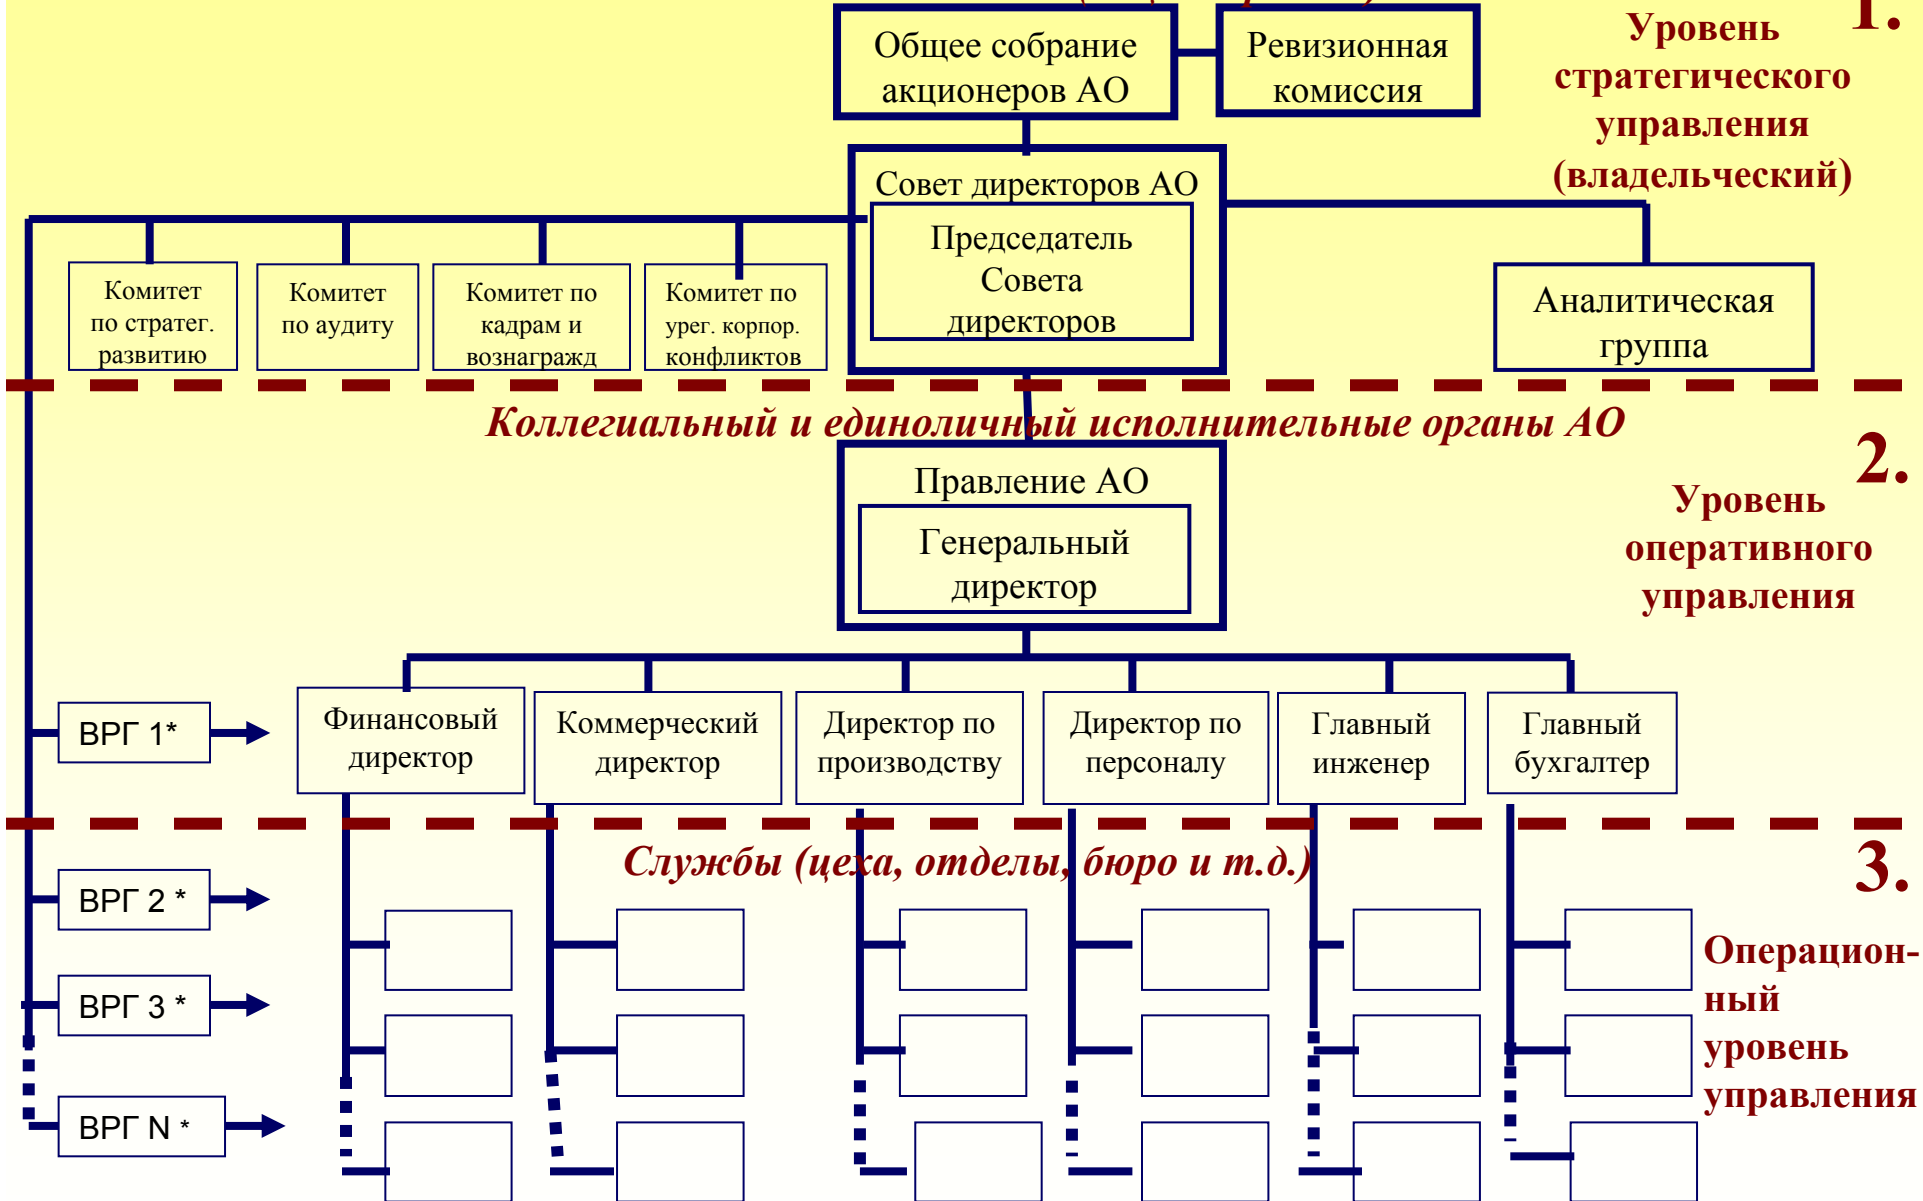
Общее собрание акционеров АО

Ревизионная комиссия

1.

Уровень стратегического управления (владельческий)

Совет директоров АО

Председатель Совета директоров

Комитет по стратег. развитию

Комитет по аудиту

Комитет по кадрам и вознагражд

Комитет по урег. корпор. конфликтов

Аналитическая группа

Коллегиальный и единоличный исполнительные органы АО

2.

Уровень оперативного управления

Правление АО

Генеральный директор

ВРГ 1*

Финансовый директор

Коммерческий директор

Директор по производству

Директор по персоналу

Главный инженер

Главный бухгалтер

Службы (цеха, отделы, бюро и т.д.)

3.

ВРГ 2 *

ВРГ 3 *

ВРГ N *

Операционный уровень управления